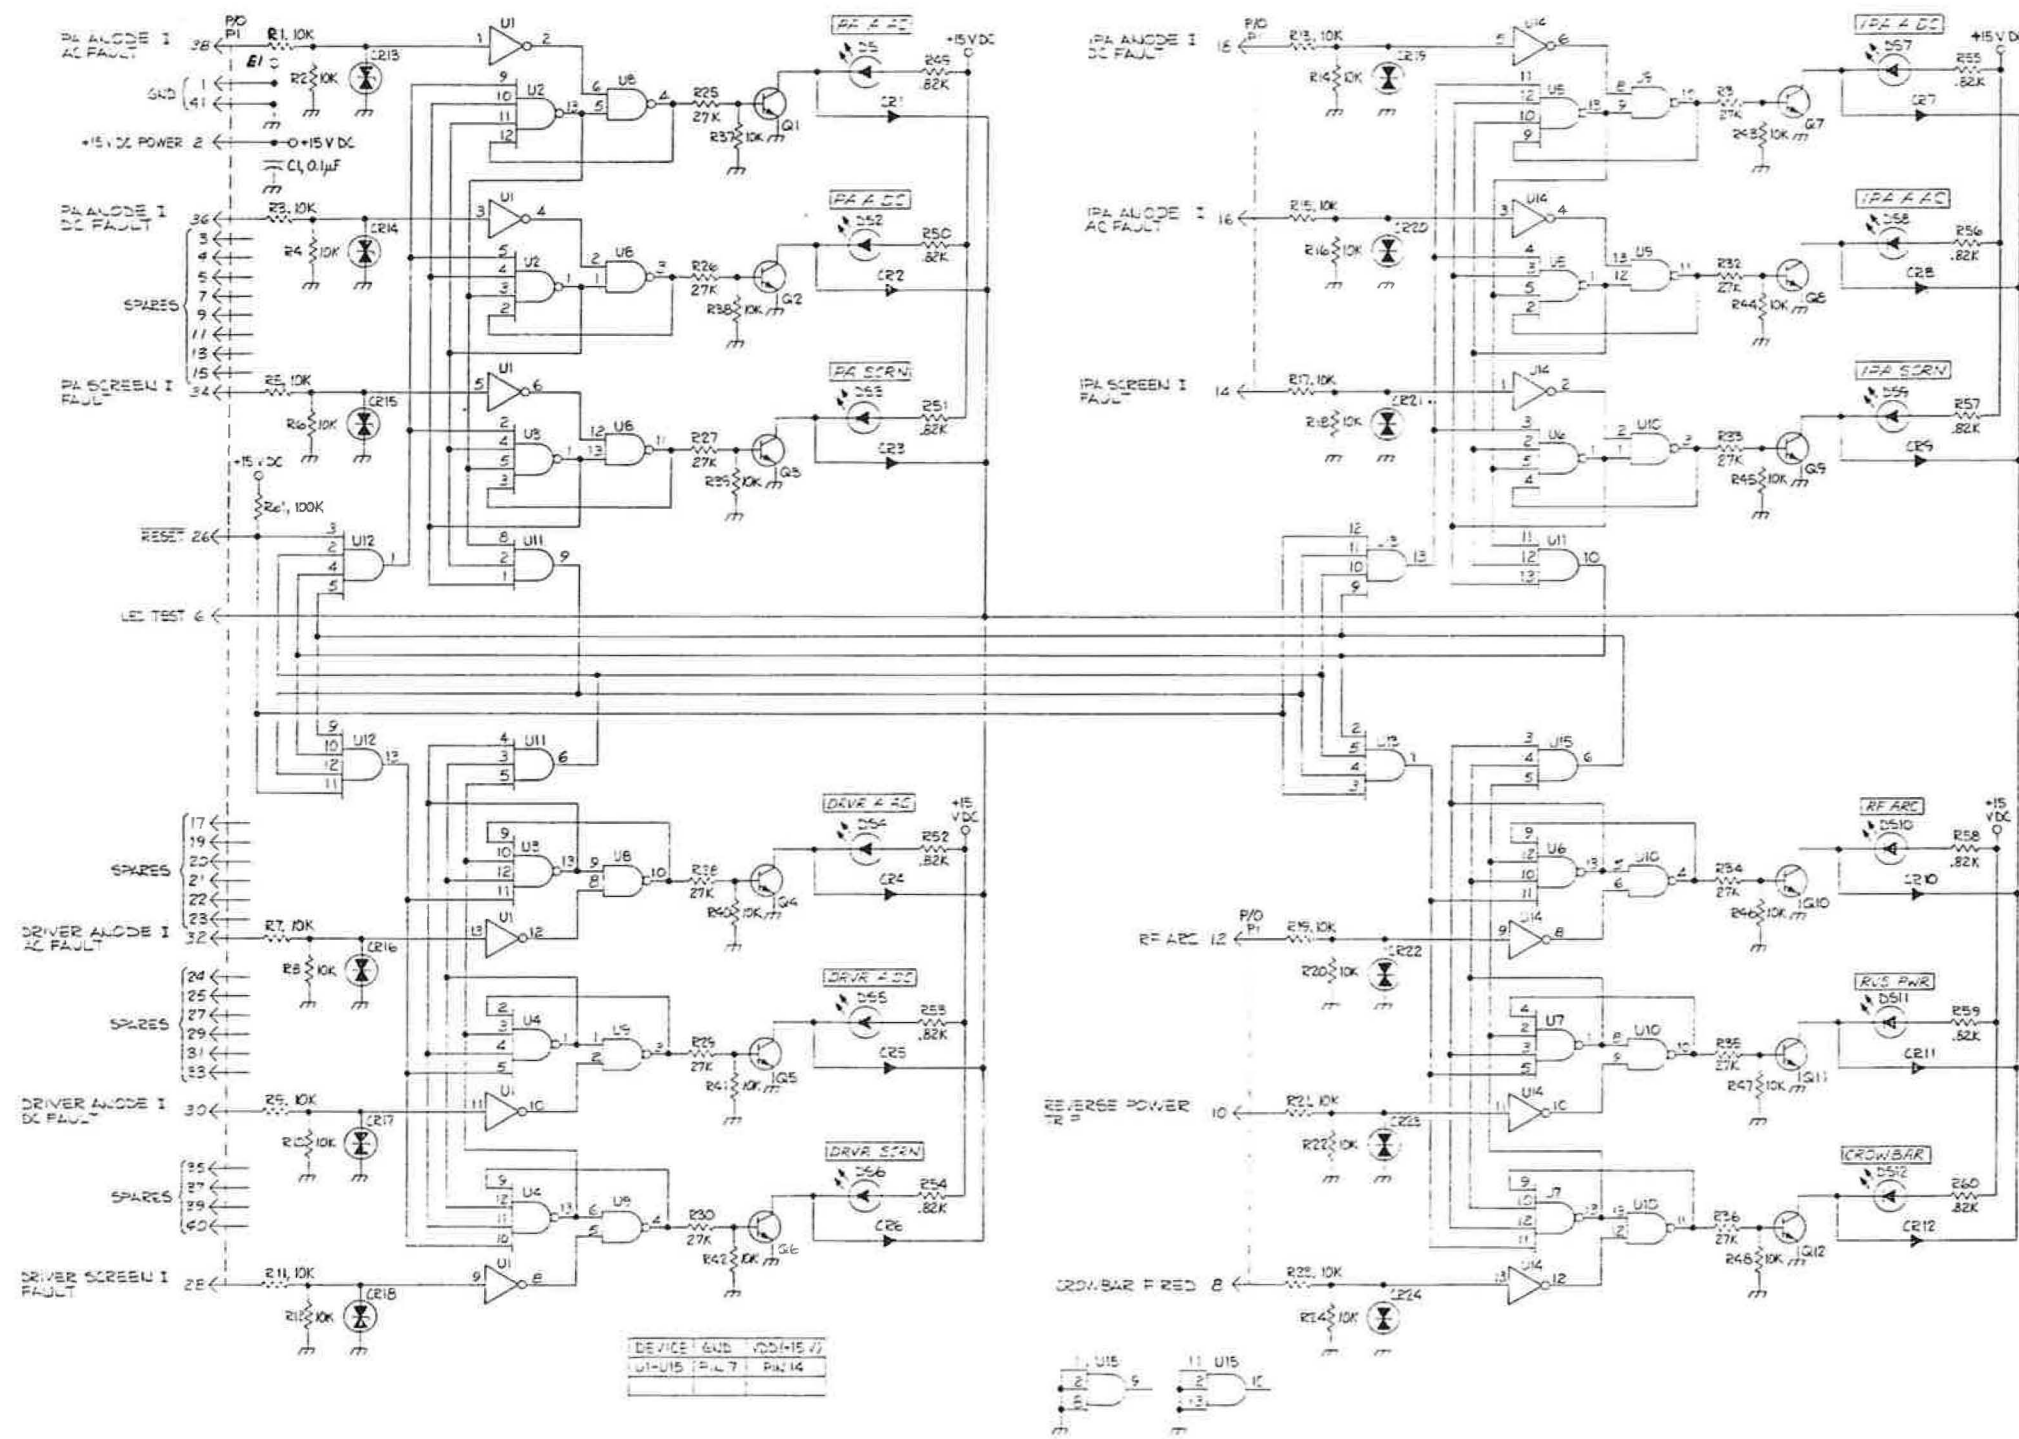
P/O P1

PA ANODE I AC FAULT 38

R1, 10K

E1

R2 10K

CR13

GND 1 41

+15 VDC POWER 2

+15 V DC

C1, 0.1μF

PA ANODE I DC FAULT 36

R3, 10K

R4 10K

CR14

SPARES 3 4 5 7 9 11 13 15

PA SCREEN I FAULT 34

R5, 10K

R6 10K

CR15

+15 VDC

R61, 100K

RESET 26

LED TEST 6

U1 U2 U8 U6 U3 U11 U12

PA A AC

DS1

R49 .82K

+15 VDC

CR1

R25 27K

R37 10K

Q1

PA A DC

DS2

R50 .82K

CR2

R26 27K

R38 10K

Q2

PA SCRN

DS3

R51 .82K

CR3

R27 27K

R39 10K

Q3

P/O P1

IPA ANODE I DC FAULT 18

R13, 10K

R14 10K

CR19

U14 U5 U9

IPA A DC

DS7

R55 .82K

+15 V DC

CR7

R31 27K

R43 10K

Q7

IPA ANODE I AC FAULT 16

R15, 10K

R16 10K

CR20

IPA A AC

DS8

R56 .82K

CR8

R32 27K

R44 10K

Q8

IPA SCREEN I FAULT 14

R17, 10K

R18 10K

CR21

U10

IPA SCRN

DS9

R57 .82K

CR9

R33 27K

R45 10K

Q9

U13 U11

SPARES 17 19 20 21 22 23

DRIVER ANODE I AC FAULT 32

R7, 10K

R8 10K

CR16

DRVR A AC

DS4

+15 VDC

R52 .82K

CR4

R28 27K

R40 10K

Q4

SPARES 24 25 27 29 31 33

DRIVER ANODE I DC FAULT 30

R9, 10K

R10 10K

CR17

U4 U9

DRVR A DC

DS5

R53 .82K

CR5

R29 27K

R41 10K

Q5

SPARES 35 37 39 40

DRIVER SCREEN I FAULT 28

R11, 10K

R12 10K

CR18

DRVR SCRN

DS6

R54 .82K

CR6

R30 27K

R42 10K

Q6

| DEVICE | GND | VDD(+15 V) |
|---|---|---|
| U1-U15 | PIN 7 | PIN 14 |
| | | |

U15 U15

RF ARC 12

P/O P1

R19, 10K

R20 10K

CR22

U15 U6 U10 U14

RF ARC

DS10

+15 VDC

R58 .82K

CR10

R34 27K

R46 10K

Q10

REVERSE POWER TRIP 10

R21, 10K

R22 10K

CR23

U7 U10

RVS PWR

DS11

R59 .82K

CR11

R35 27K

R47 10K

Q11

CROWBAR FIRED 8

R23, 10K

R24 10K

CR24

CROWBAR

DS12

R60 .82K

CR12

R36 27K

R48 10K

Q12